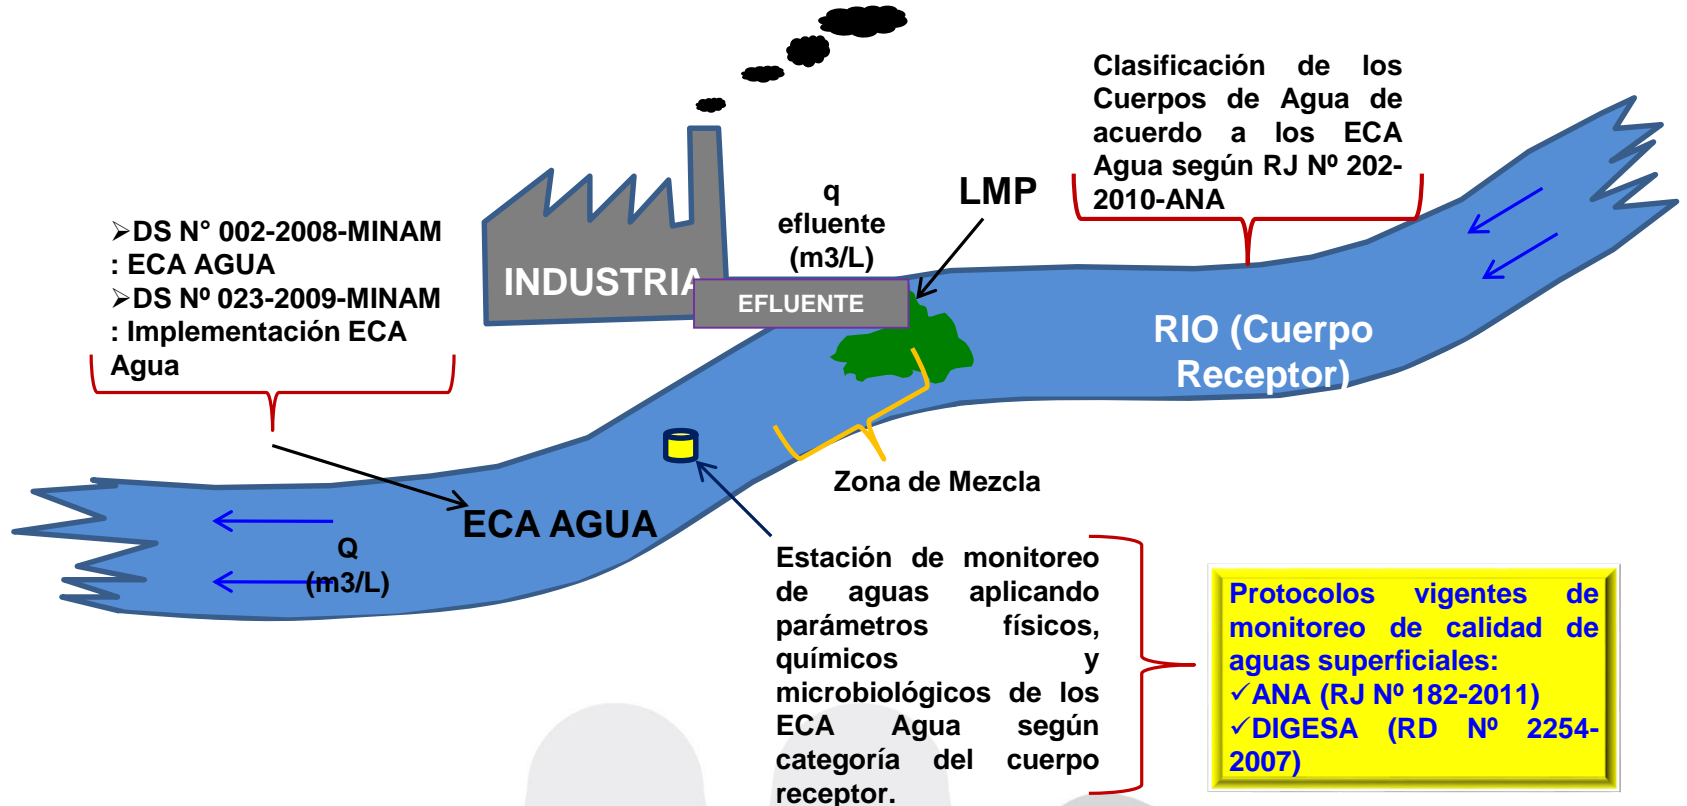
➢DS N° 002-2008-MINAM : ECA AGUA
➢DS Nº 023-2009-MINAM : Implementación ECA Agua

INDUSTRIA

EFLUENTE

q efluente (m3/L)

LMP

Clasificación de los Cuerpos de Agua de acuerdo a los ECA Agua según RJ Nº 202-2010-ANA

RIO (Cuerpo Receptor)

Zona de Mezcla

ECA AGUA

Q (m3/L)

Estación de monitoreo de aguas aplicando parámetros físicos, químicos y microbiológicos de los ECA Agua según categoría del cuerpo receptor.

Protocolos vigentes de monitoreo de calidad de aguas superficiales:
✓ANA (RJ Nº 182-2011)
✓DIGESA (RD Nº 2254-2007)